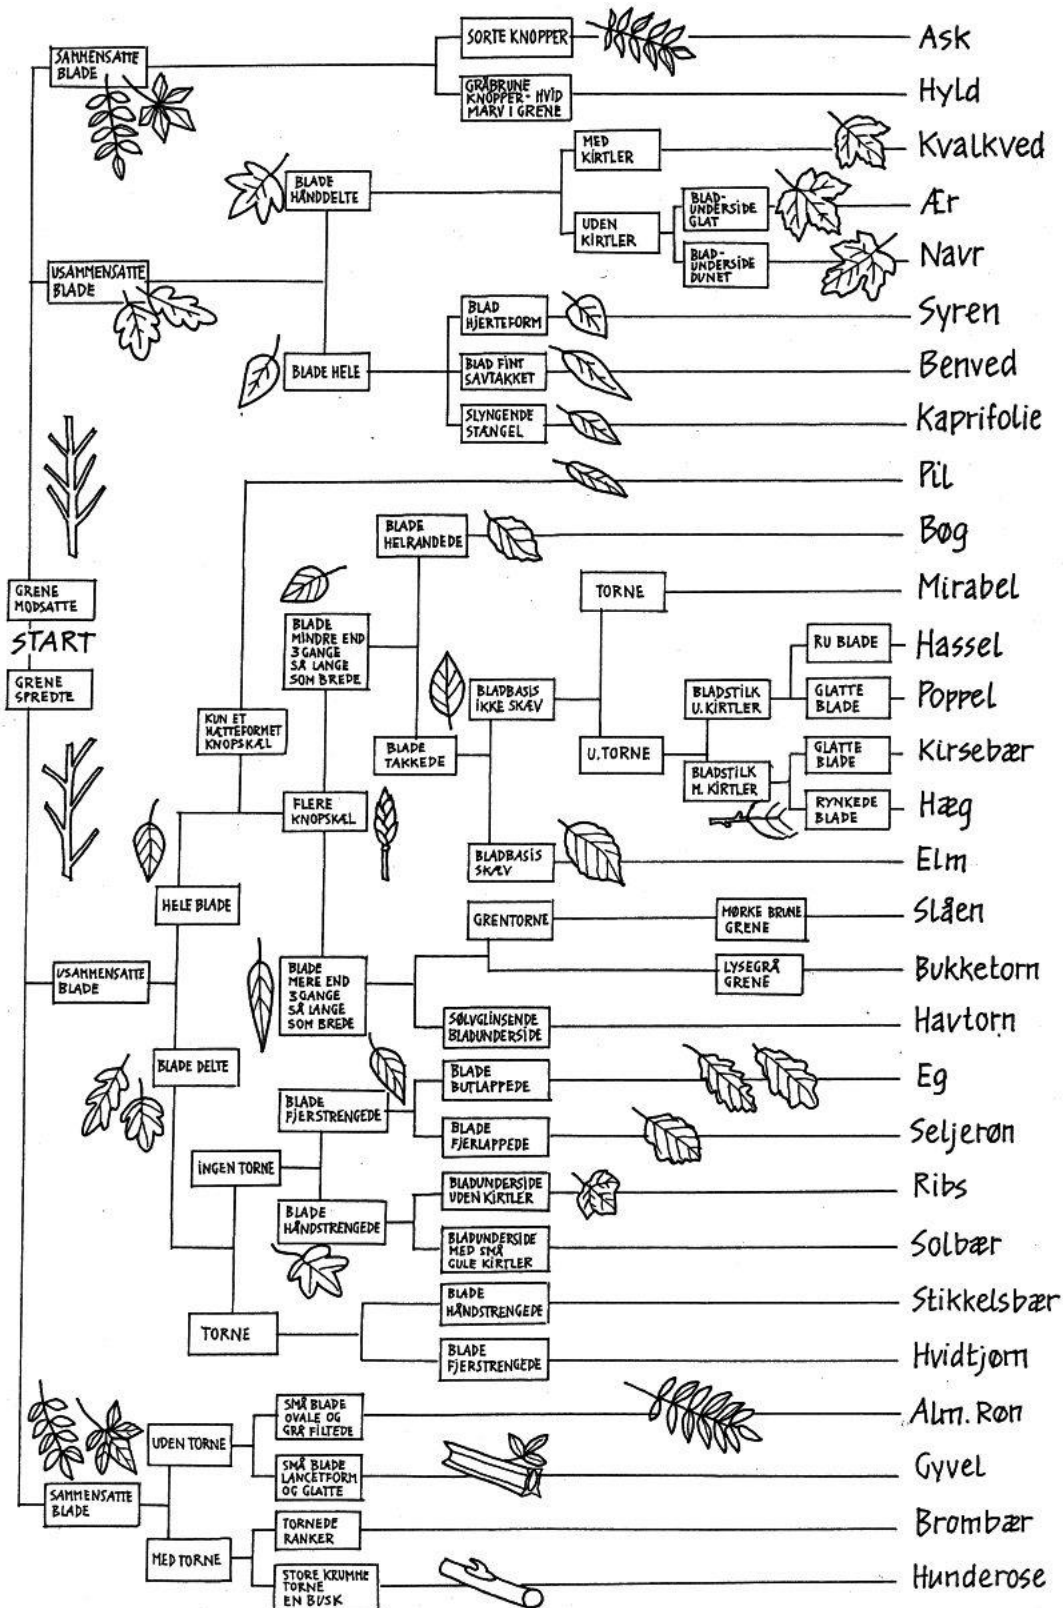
SAMMENSATTE BLADE

SORTE KNOPPER

Ask

GRÅBRUNE KNOPPER - HVID MARV I GRENE

Hyld

MED KIRTLER

Kvalkved

BLADE HÅNDDELTE

UDEN KIRTLER

BLAD-UNDERSIDE GLAT

Ær

BLAD-UNDERSIDE DUNET

Navr

USAMMENSATTE BLADE

BLAD HJERTEFORM

Syren

BLADE HELE

BLAD FINT SAVTAKKET

Benved

SLYNGENDE STÆNGEL

Kaprifolie

Pil

BLADE HELRANDEDE

Bøg

TORNE

Mirabel

GRENE MODSATTE

START

GRENE SPREDTE

BLADE MINDRE END 3 GANGE SÅ LANGE SOM BREDE

RU BLADE

Hassel

BLADBASIS IKKE SKÆV

BLADSTILK U. KIRTLER

GLATTE BLADE

Poppel

KUN ET HÆTTEFORMET KNOPSKÆL

BLADE TAKKEDE

U. TORNE

GLATTE BLADE

Kirsebær

BLADSTILK M. KIRTLER

RYNKEDE BLADE

Hæg

FLERE KNOPSKÆL

BLADBASIS SKÆV

Elm

HELE BLADE

GRENTORNE

MØRKE BRUNE GRENE

Slåen

USAMMENSATTE BLADE

BLADE MERE END 3 GANGE SÅ LANGE SOM BREDE

LYSEGRÅ GRENE

Bukketorn

SØLVGLINSENDE BLADUNDERSIDE

Havtorn

BLADE DELTE

BLADE BUTLAPPEDE

Eg

BLADE FJERSTRENGEDE

BLADE FJERLAPPEDE

Seljerøn

INGEN TORNE

BLADUNDERSIDE UDEN KIRTLER

Ribs

BLADE HÅNDSTRENGEDE

BLADUNDERSIDE MED SMÅ GULE KIRTLER

Solbær

BLADE HÅNDSTRENGEDE

Stikkelsbær

TORNE

BLADE FJERSTRENGEDE

Hvidtjørn

SMÅ BLADE OVALE OG GRÅ FILTEDE

Alm. Røn

UDEN TORNE

SMÅ BLADE LANCETFORM OG GLATTE

Gyvel

SAMMENSATTE BLADE

TORNEDE RANKER

Brombær

MED TORNE

STORE KRUMME TORNE EN BUSK

Hunderose